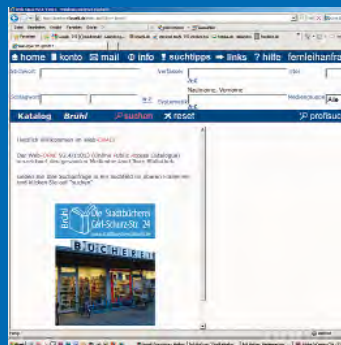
home konto mail info suchtipps links hilfe fernleihanfra

Stichwort
Verfasser
Jahr
Schlagwort
Stichwort
Sprache
Medienart
Alle

Katalog Brühl suchen reset profisuc

Herzlich Willkommen im Web-OPAC!

Der Web-OPAC (WEB-OPAC: Online Public Access Catalogue) ...

Die Stadtbücherei
Carl-Schurz-Str. 24

BÜCHEREI

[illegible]